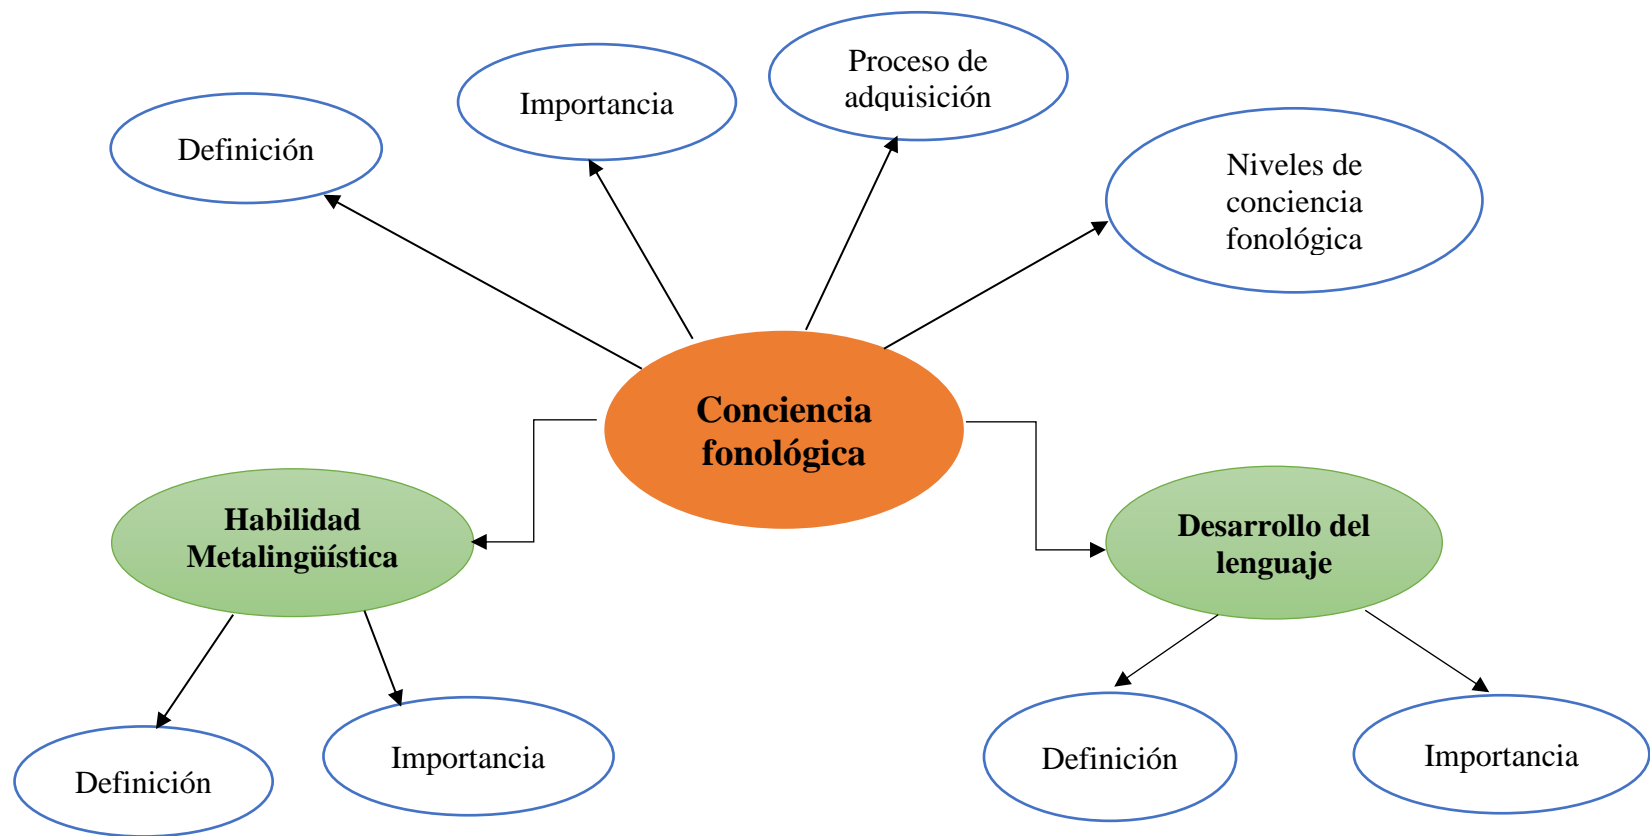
Definición

Importancia

Proceso de adquisición

Niveles de conciencia fonológica

Conciencia fonológica

Habilidad Metalingüística

Desarrollo del lenguaje

Definición

Importancia

Definición

Importancia